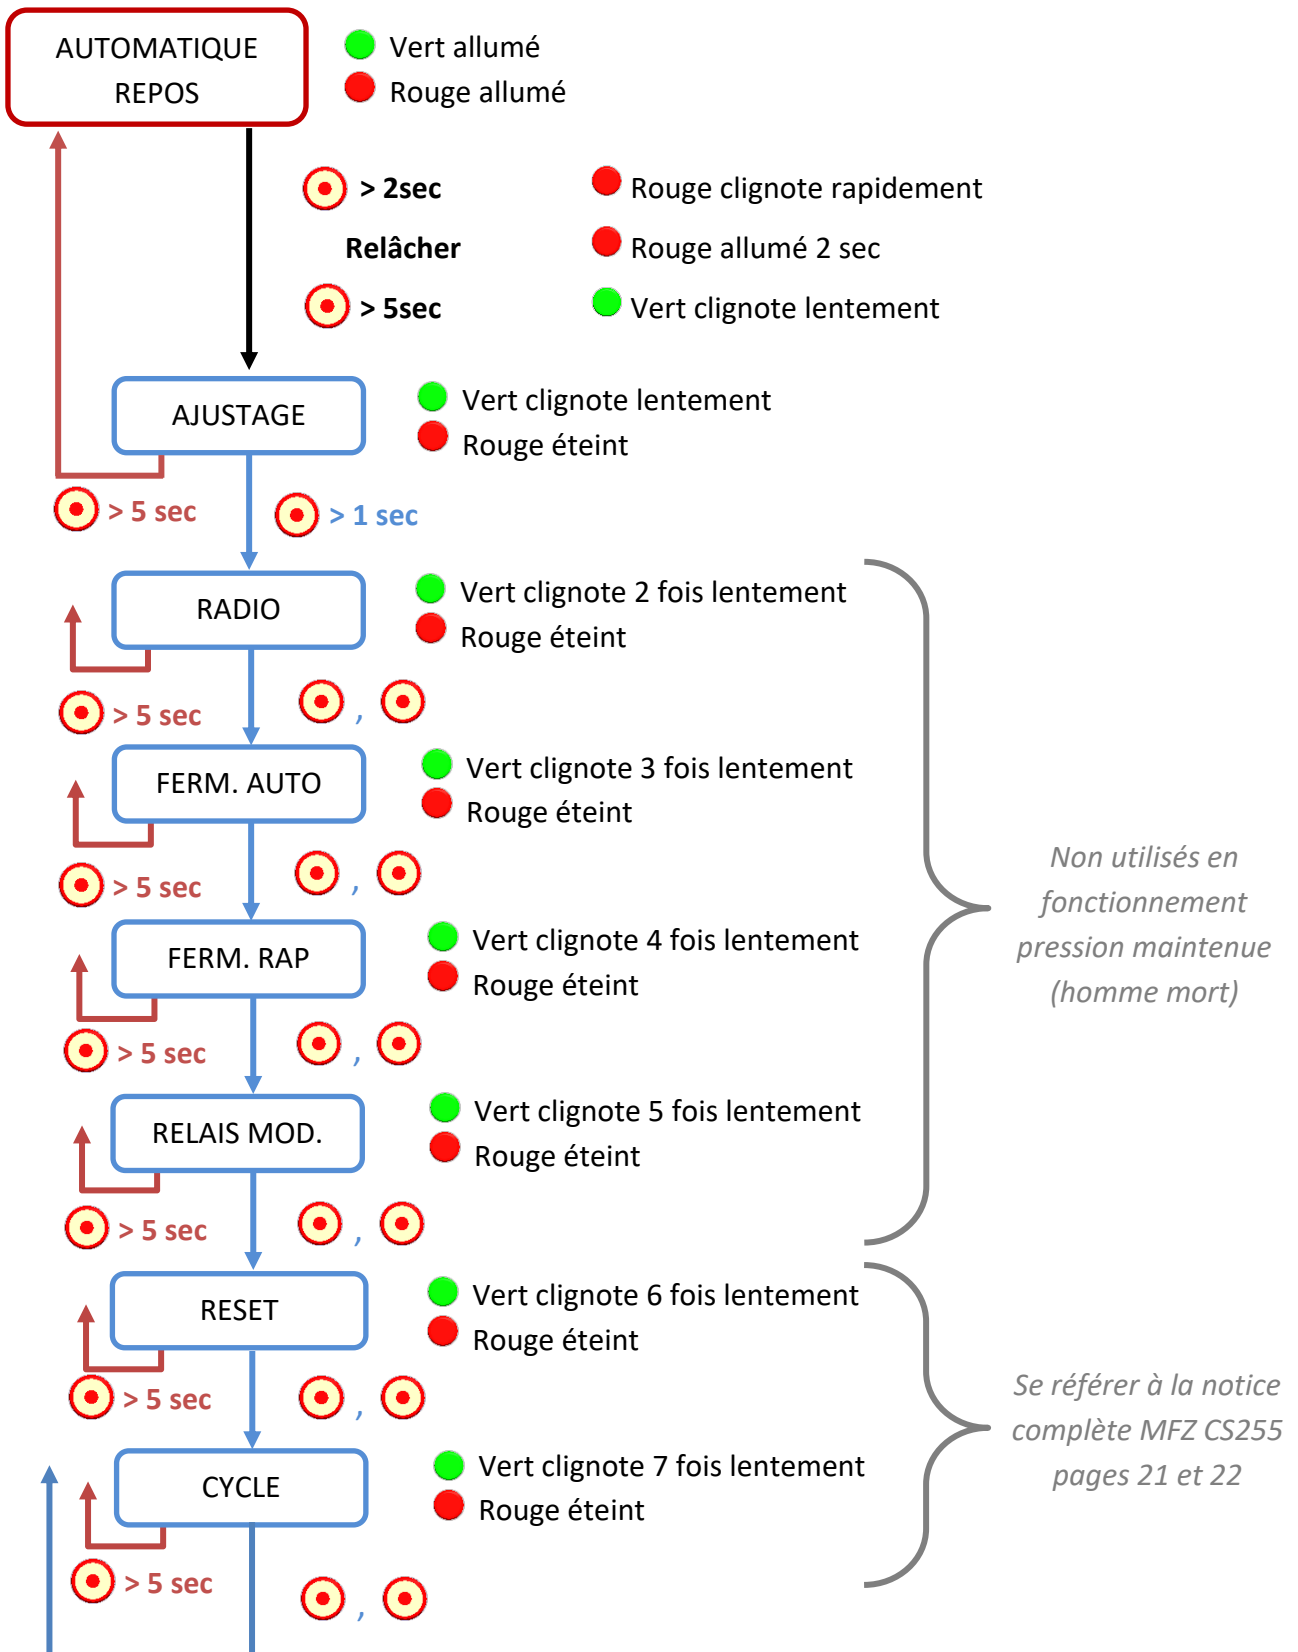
AUTOMATIQUE
REPOS

Vert allumé
Rouge allumé

> 2sec
Relâcher
> 5sec

Rouge clignote rapidement
Rouge allumé 2 sec
Vert clignote lentement

AJUSTAGE

Vert clignote lentement
Rouge éteint

> 5 sec
> 1 sec

RADIO

Vert clignote 2 fois lentement
Rouge éteint

> 5 sec
,

FERM. AUTO

Vert clignote 3 fois lentement
Rouge éteint

> 5 sec
,

FERM. RAP

Vert clignote 4 fois lentement
Rouge éteint

> 5 sec
,

RELAIS MOD.

Vert clignote 5 fois lentement
Rouge éteint

> 5 sec
,

Non utilisés en fonctionnement pression maintenue (homme mort)

RESET

Vert clignote 6 fois lentement
Rouge éteint

> 5 sec
,

CYCLE

Vert clignote 7 fois lentement
Rouge éteint

> 5 sec
,

Se référer à la notice complète MFZ CS255 pages 21 et 22